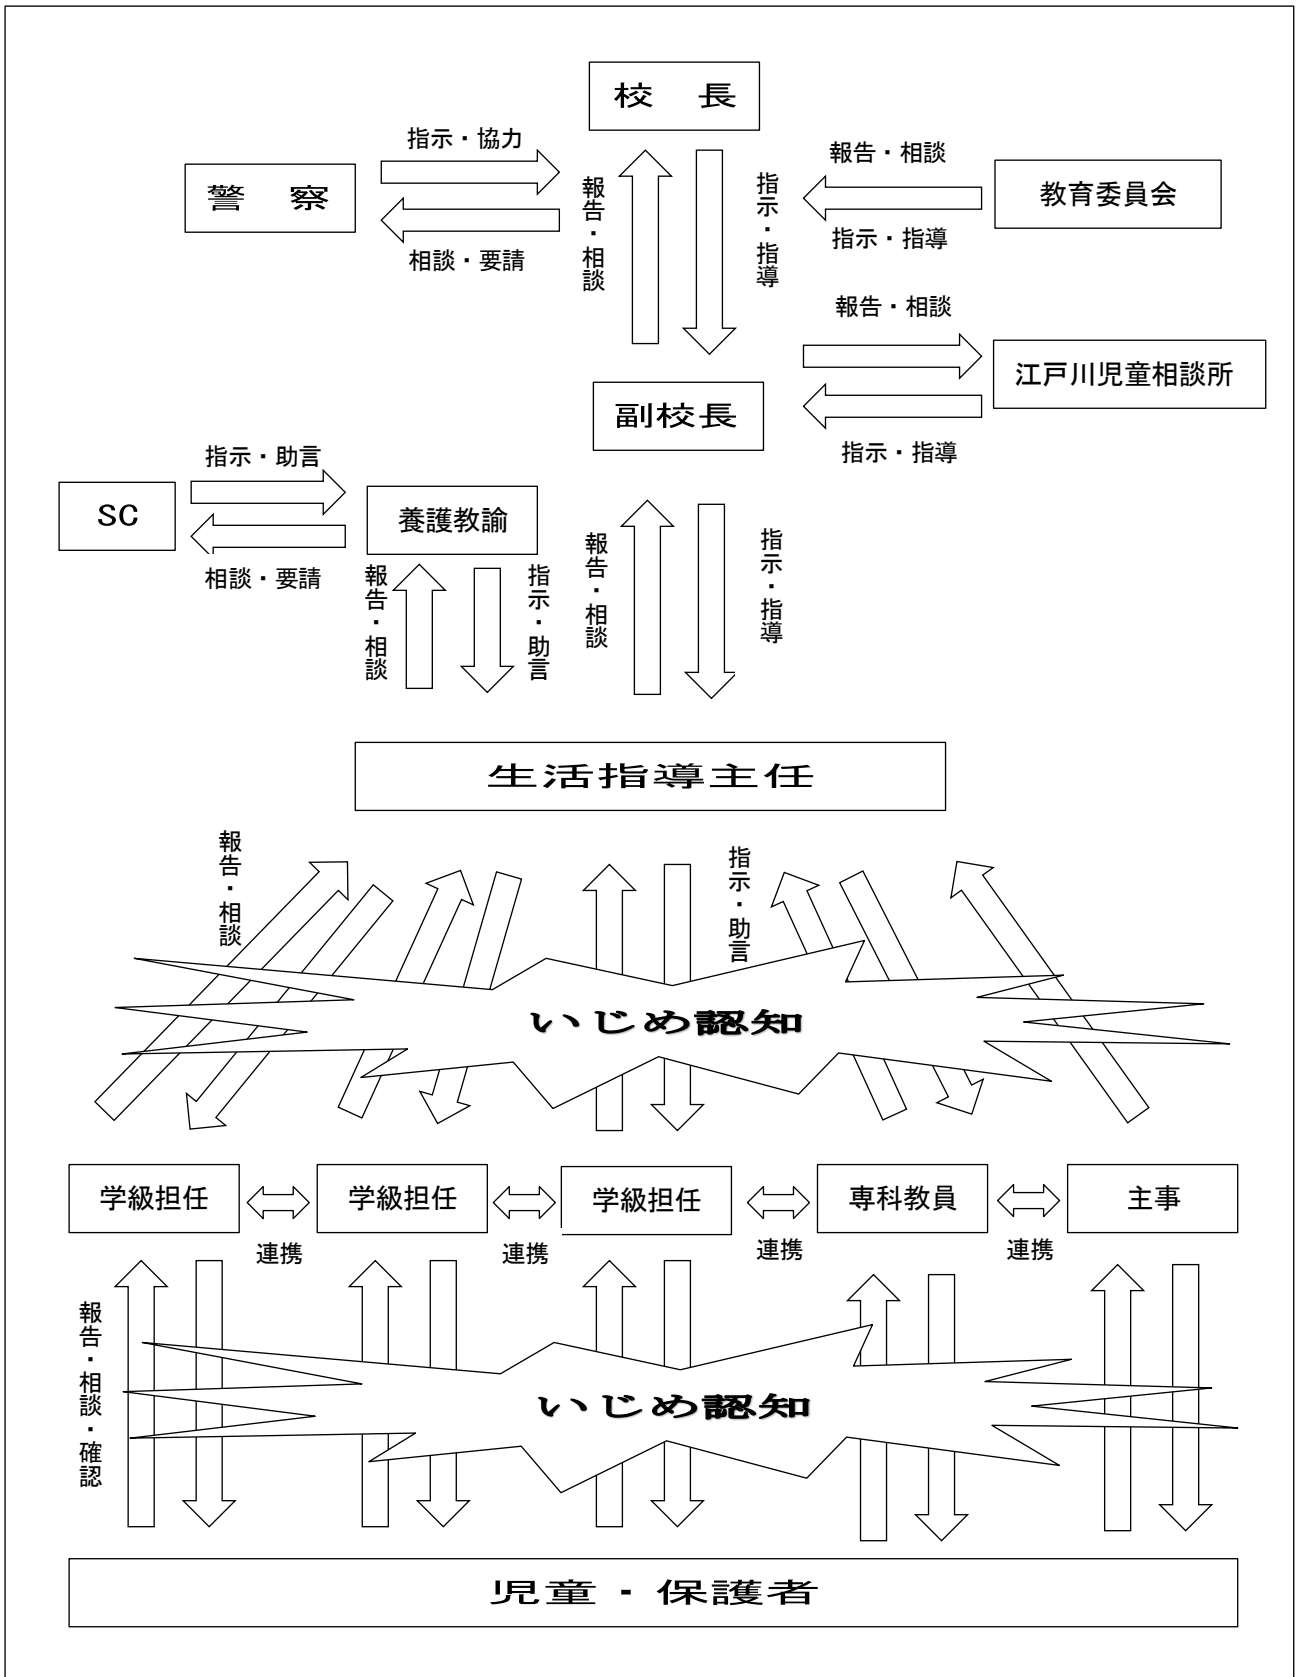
校　長

指示・協力

警　察

相談・要請

報告・相談

指示・指導

報告・相談

教育委員会

指示・指導

報告・相談

江戸川児童相談所

副校長

指示・指導

指示・助言

SC

相談・要請

養護教諭

報告・相談

指示・助言

報告・相談

指示・指導

生活指導主任

報告・相談

指示・助言

いじめ認知

学級担任

学級担任

学級担任

専科教員

主事

連携

連携

連携

連携

報告・相談・確認

いじめ認知

児童・保護者